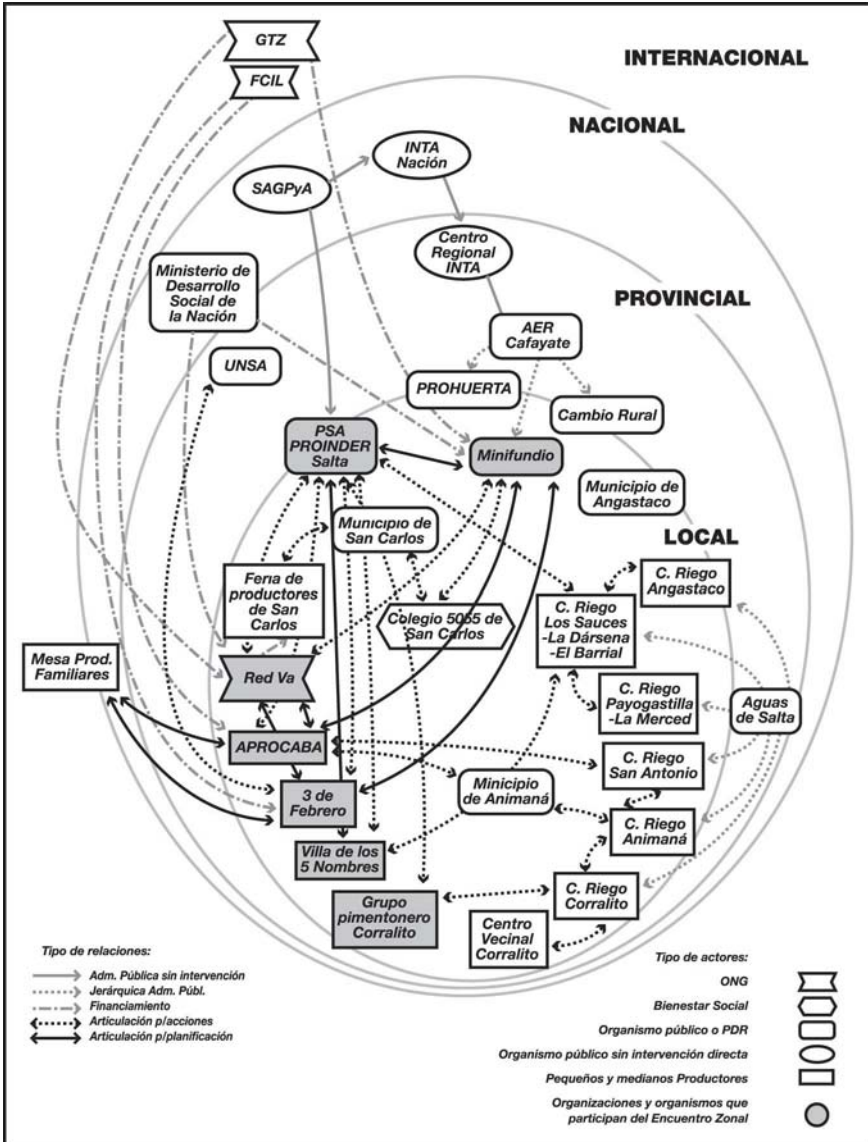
GTZ

FCIL

INTERNACIONAL

NACIONAL

INTA Nación

SAGPyA

Centro Regional INTA

Ministerio de Desarrollo Social de la Nación

PROVINCIAL

AER Cafayate

UNSA

PROHUERTA

Cambio Rural

PSA PROINDER Salta

Minifundio

Municipio de Angastaco

Municipio de San Carlos

LOCAL

C. Riego Angastaco

Feria de productores de San Carlos

Colegio 5055 de San Carlos

C. Riego Los Sauces -La Dársena -El Barrial

Mesa Prod. Familiares

Red Va

C. Riego Payogastilla -La Merced

Aguas de Salta

APROCABA

C. Riego San Antonio

Minicipio de Animaná

3 de Febrero

C. Riego Animaná

Villa de los 5 Nombres

Grupo pimentonero Corralito

C. Riego Corralito

Centro Vecinal Corralito

Tipo de relaciones:

Adm. Pública sin intervención

Jerárquica Adm. Públ.

Financiamiento

Articulación p/acciones

Articulación p/planificación

Tipo de actores:

ONG

Bienestar Social

Organismo público o PDR

Organismo público sin intervención directa

Pequeños y medianos Productores

Organizaciones y organismos que participan del Encuentro Zonal